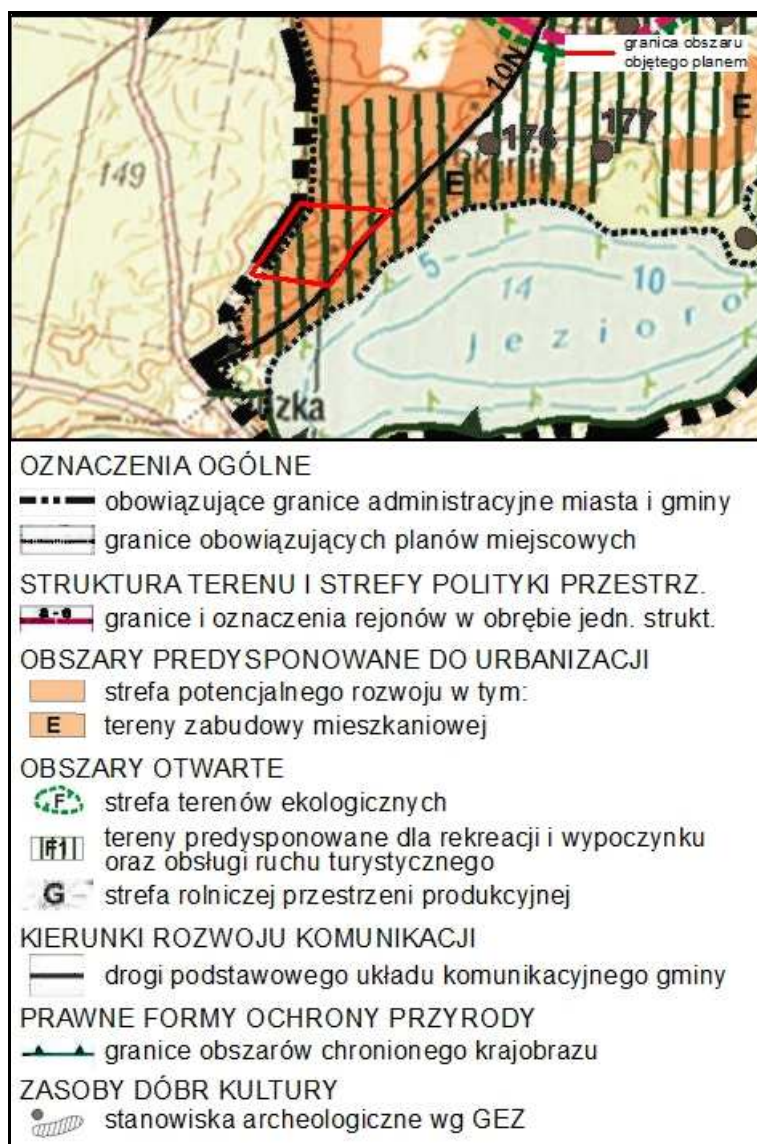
granica obszaru objętego planem

10N

176

177

E

149

E

5

14

10

j e z i o r

zka

OZNACZENIA OGÓLNE
obowiązujące granice administracyjne miasta i gminy
granice obowiązujących planów miejscowych
STRUKTURA TERENU I STREFY POLITYKI PRZESTRZ.
granice i oznaczenia rejonów w obrębie jedn. strukt.
OBSZARY PREDYSPONOWANE DO URBANIZACJI
strefa potencjalnego rozwoju w tym:
E tereny zabudowy mieszkaniowej
OBSZARY OTWARTE
F strefa terenów ekologicznych
f1 tereny predysponowane dla rekreacji i wypoczynku oraz obsługi ruchu turystycznego
G strefa rolniczej przestrzeni produkcyjnej
KIERUNKI ROZWOJU KOMUNIKACJI
drogi podstawowego układu komunikacyjnego gminy
PRAWNE FORMY OCHRONY PRZYRODY
granice obszarów chronionego krajobrazu
ZASOBY DÓBR KULTURY
stanowiska archeologiczne wg GEZ